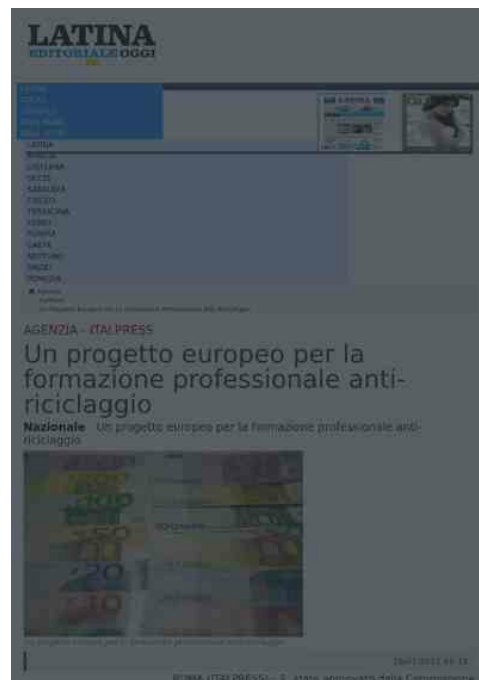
LATINA
EDITORIALE OGGI

LATINA
BORGHI
CISTERNA
SEZZE
SABAUDIA
CIRCEO
TERRACINA
FONDI
FORMIA
GAETA
MINTURNO
SPIGNO
PONZA

AGENZIA - ITALPRESS

Un progetto europeo per la formazione professionale anti-riciclaggio

Nazionale Un progetto europeo per la formazione professionale anti-riciclaggio

Un progetto europeo per la formazione professionale anti-riciclaggio

ROMA (ITALPRESS) - E' stato approvato dalla Commissione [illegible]